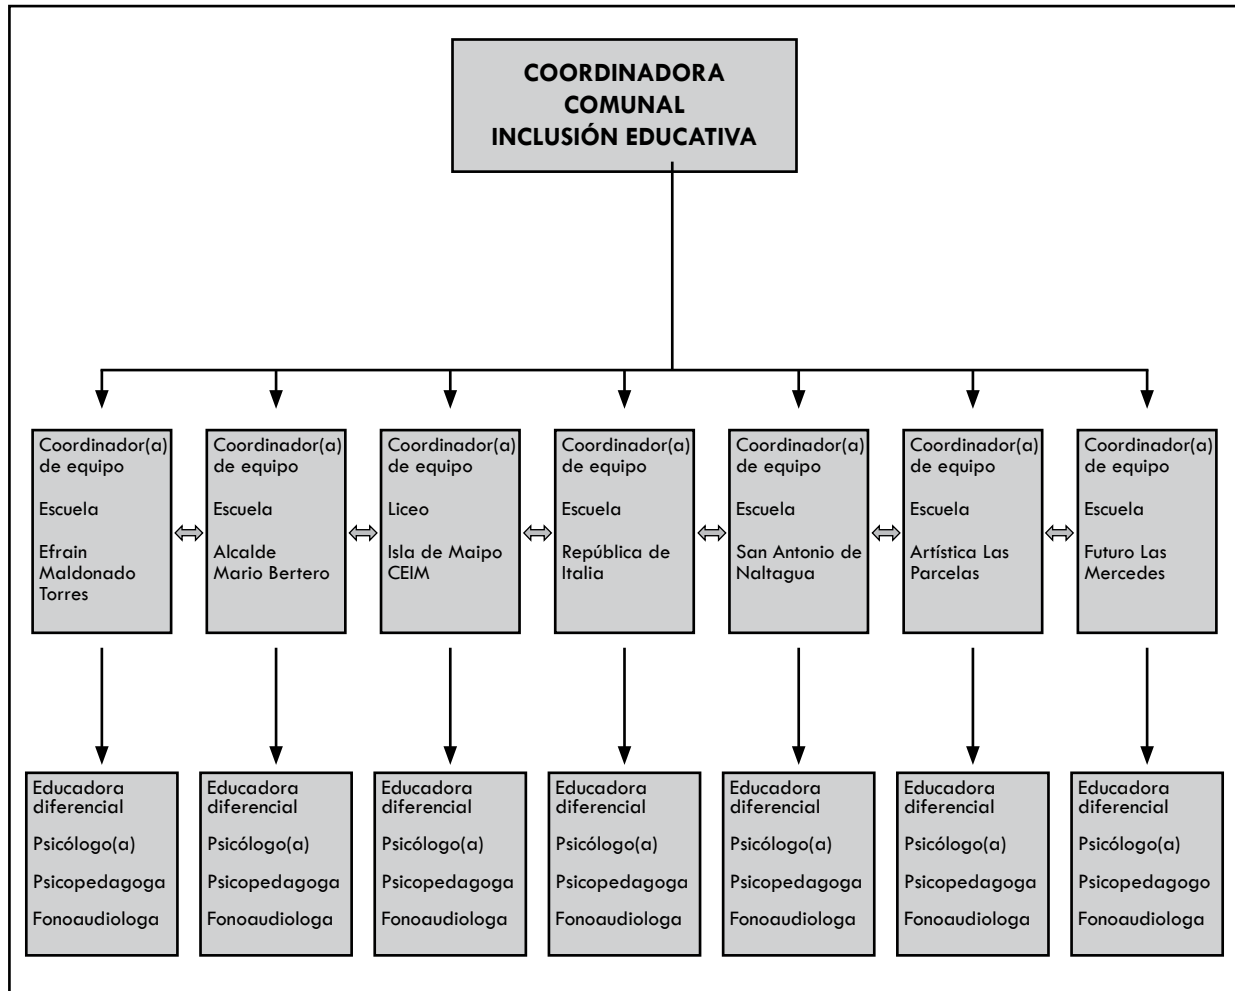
COORDINADORA COMUNAL INCLUSIÓN EDUCATIVA

Coordinador(a) de equipo

Escuela

Efrain Maldonado Torres

Coordinador(a) de equipo

Escuela

Alcalde Mario Bertero

Coordinador(a) de equipo

Liceo

Isla de Maipo CEIM

Coordinador(a) de equipo

Escuela

República de Italia

Coordinador(a) de equipo

Escuela

San Antonio de Naltagua

Coordinador(a) de equipo

Escuela

Artística Las Parcelas

Coordinador(a) de equipo

Escuela

Futuro Las Mercedes

Educadora diferencial

Psicólogo(a)

Psicopedagoga

Fonoaudiologa

Educadora diferencial

Psicólogo(a)

Psicopedagoga

Fonoaudiologa

Educadora diferencial

Psicólogo(a)

Psicopedagoga

Fonoaudiologa

Educadora diferencial

Psicólogo(a)

Psicopedagoga

Fonoaudiologa

Educadora diferencial

Psicólogo(a)

Psicopedagoga

Fonoaudiologa

Educadora diferencial

Psicólogo(a)

Psicopedagoga

Fonoaudiologa

Educadora diferencial

Psicólogo(a)

Psicopedagogo

Fonoaudiologa